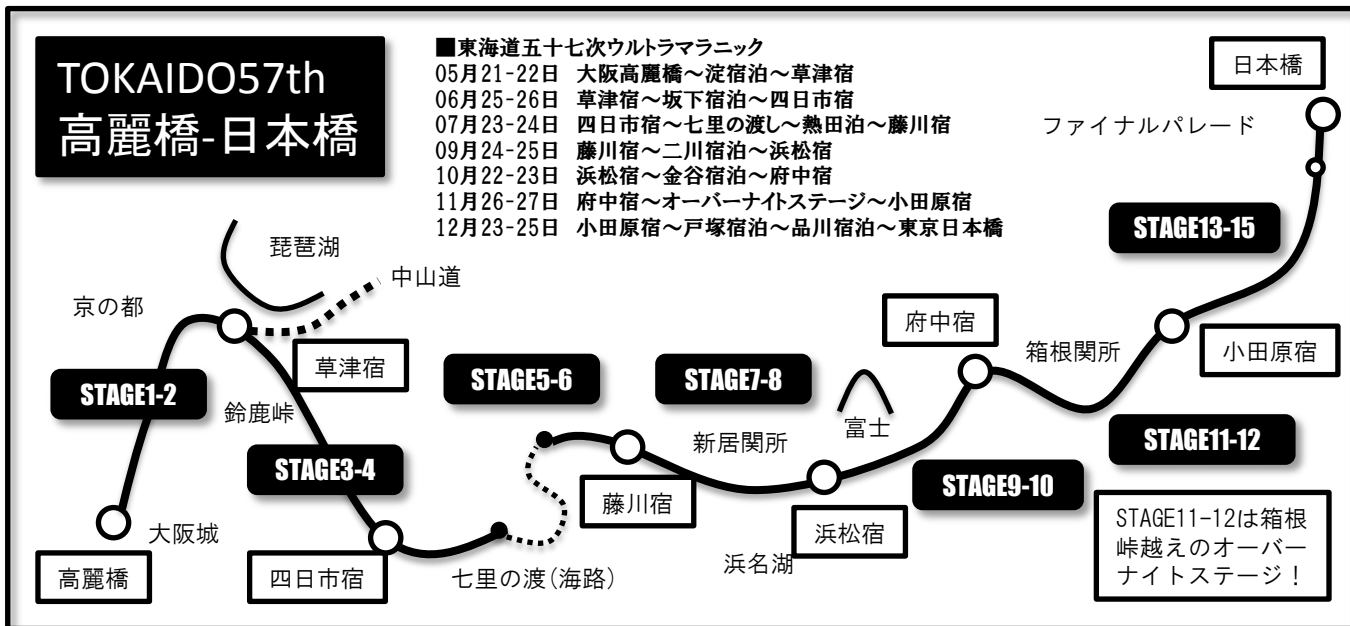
TOKAIDO57th
高麗橋-日本橋

■東海道五十七次ウルトラマラニック
05月21-22日　大阪高麗橋～淀宿泊～草津宿
06月25-26日　草津宿～坂下宿泊～四日市宿
07月23-24日　四日市宿～七里の渡し～熱田泊～藤川宿
09月24-25日　藤川宿～二川宿泊～浜松宿
10月22-23日　浜松宿～金谷宿泊～府中宿
11月26-27日　府中宿～オーバーナイトステージ～小田原宿
12月23-25日　小田原宿～戸塚宿泊～品川宿泊～東京日本橋

日本橋

ファイナルパレード

STAGE13-15

琵琶湖

中山道

京の都

草津宿

STAGE1-2

鈴鹿峠

STAGE5-6

STAGE7-8

府中宿

箱根関所

小田原宿

富士

新居関所

STAGE11-12

STAGE3-4

STAGE9-10

藤川宿

浜松宿

大阪城

STAGE11-12は箱根峠越えのオーバーナイトステージ！

高麗橋

四日市宿

七里の渡(海路)

浜名湖